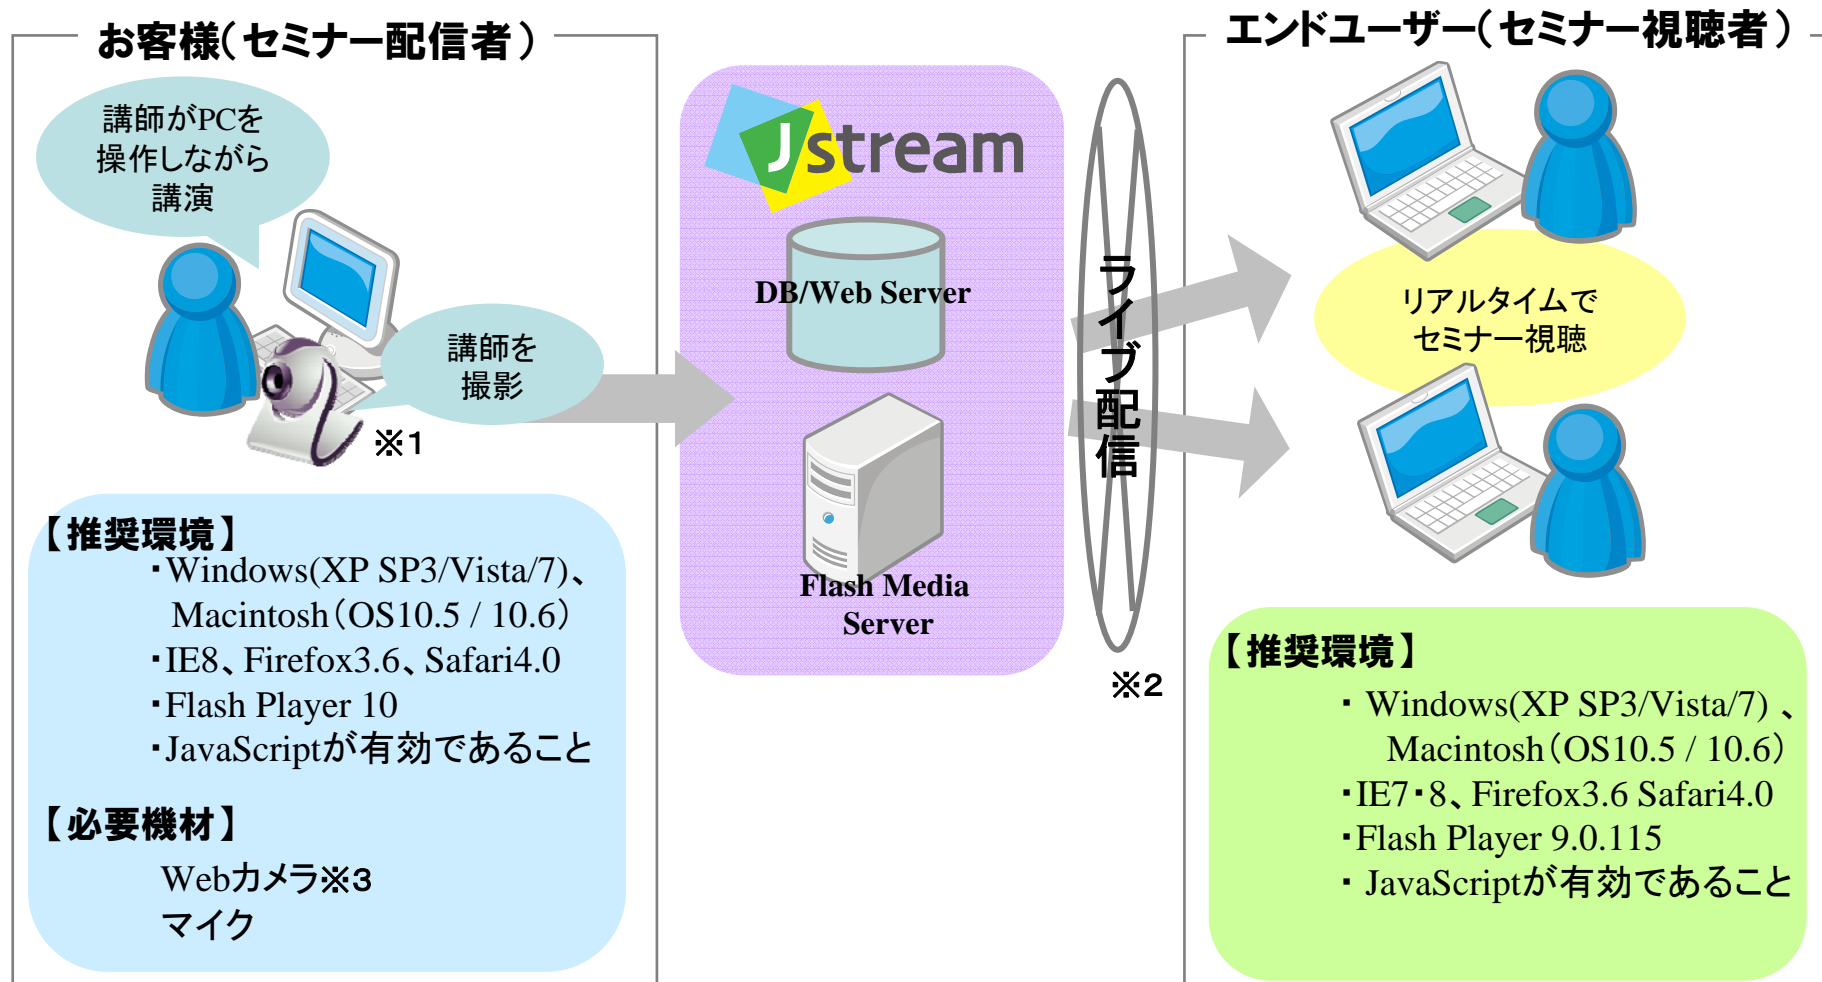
お客様（セミナー配信者）

講師がPCを操作しながら講演

講師を撮影

※1

【推奨環境】
・Windows(XP SP3/Vista/7)、Macintosh（OS10.5 / 10.6）
・IE8、Firefox3.6、Safari4.0
・Flash Player 10
・JavaScriptが有効であること

【必要機材】
Webカメラ※3
マイク

Jstream

DB/Web Server

Flash Media Server

ライブ配信

※2

エンドユーザー（セミナー視聴者）

リアルタイムでセミナー視聴

【推奨環境】
・Windows(XP SP3/Vista/7) 、Macintosh（OS10.5 / 10.6）
・IE7・8、Firefox3.6 Safari4.0
・Flash Player 9.0.115
・JavaScriptが有効であること